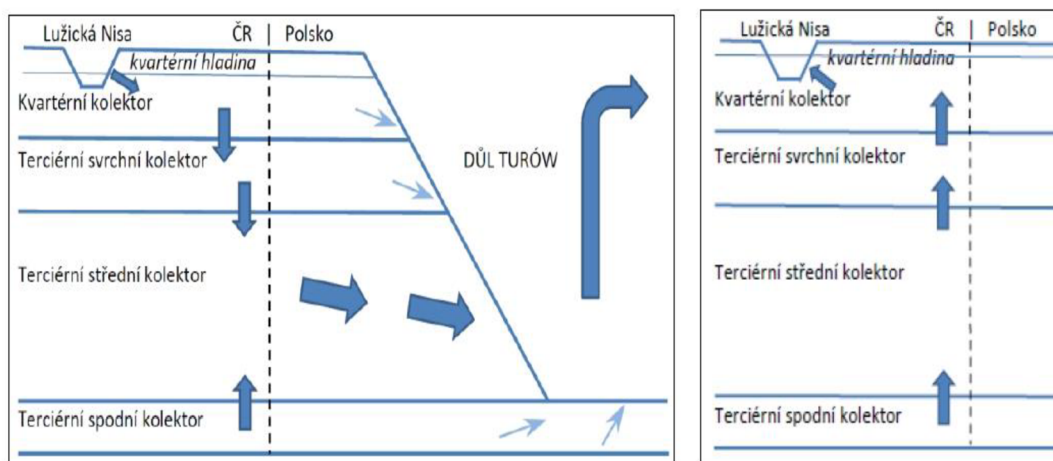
Lužická Nisa
ČR | Polsko
kvartérní hladina
Kvartérní kolektor
Terciérní svrchní kolektor
DŮL TURÓW
Terciérní střední kolektor
Terciérní spodní kolektor

Lužická Nisa
ČR | Polsko
kvartérní hladina
Kvartérní kolektor
Terciérní svrchní kolektor
Terciérní střední kolektor
Terciérní spodní kolektor